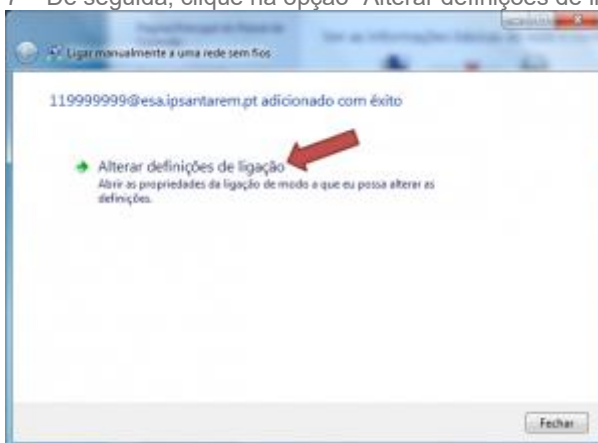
7 – De seguida, clique na opção "Alterar definições de li

Ligar manualmente a uma rede sem fios

119999999@esa.ipsantarem.pt adicionado com êxito

Alterar definições de ligação
Abrir as propriedades da ligação de modo a que eu possa alterar as definições.

Fechar